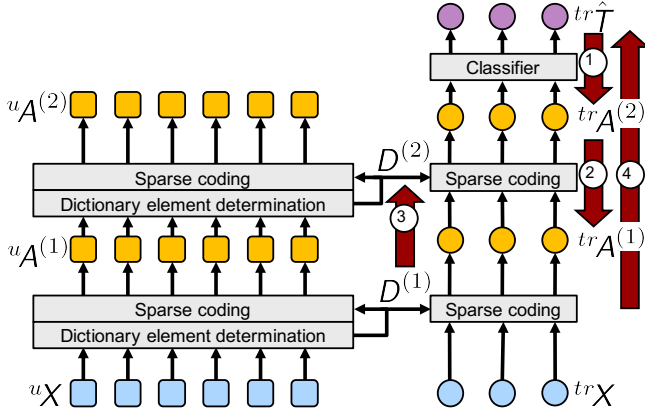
${}^{tr}\hat{T}$

Classifier

1

${}^{u}A^{(2)}$

${}^{tr}A^{(2)}$

$D^{(2)}$

Sparse coding

Dictionary element determination

Sparse coding

2

4

3

${}^{u}A^{(1)}$

${}^{tr}A^{(1)}$

$D^{(1)}$

Sparse coding

Dictionary element determination

Sparse coding

${}^{u}X$

${}^{tr}X$